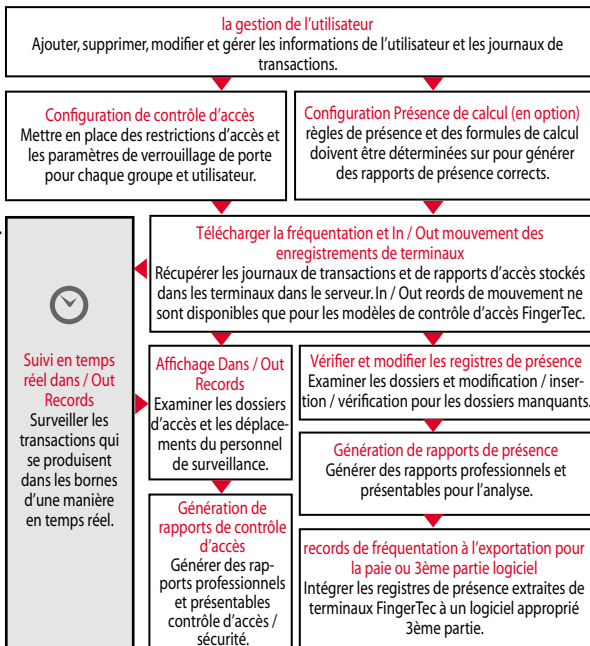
la gestion de l'utilisateur
Ajouter, supprimer, modifier et gérer les informations de l'utilisateur et les journaux de transactions.

Configuration de contrôle d'accès
Mettre en place des restrictions d'accès et les paramètres de verrouillage de porte pour chaque groupe et utilisateur.

Configuration Présence de calcul (en option)
règles de présence et des formules de calcul doivent être déterminées sur pour générer des rapports de présence corrects.

Télécharger la fréquentation et In / Out mouvement des enregistrements de terminaux
Récupérer les journaux de transactions et de rapports d'accès stockés dans les terminaux dans le serveur. In / Out reords de mouvement ne sont disponibles que pour les modèles de contrôle d'accès FingerTec.

Suivi en temps réel dans / Out Records
Surveiller les transactions qui se produisent dans les bornes d'une manière en temps réel.

Affichage Dans / Out Records
Examiner les dossiers d'accès et les déplacements du personnel de surveillance.

Vérifier et modifier les registres de présence
Examiner les dossiers et modification / insertion / vérification pour les dossiers manquants.

Génération de rapports de présence
Générer des rapports professionnels et présentables pour l'analyse.

Génération de rapports de contrôle d'accès
Générer des rapports professionnels et présentables contrôle d'accès / sécurité.

records de fréquentation à l'exportation pour la paie ou 3ème partie logiciel
Intégrer les registres de présence extraites de terminaux FingerTec à un logiciel approprié 3ème partie.